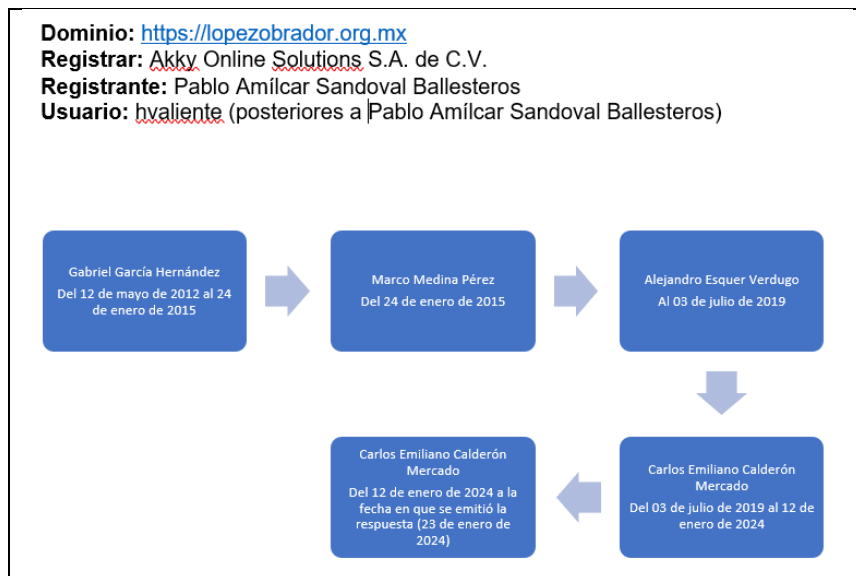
**Dominio:** https://lopezobrador.org.mx
**Registrar:** Akky Online Solutions S.A. de C.V.
**Registrante:** Pablo Amílcar Sandoval Ballesteros
**Usuario:** hvaliente (posteriores a Pablo Amílcar Sandoval Ballesteros)

Gabriel García Hernández
Del 12 de mayo de 2012 al 24 de enero de 2015

Marco Medina Pérez
Del 24 de enero de 2015

Alejandro Esquer Verdugo
Al 03 de julio de 2019

Carlos Emiliano Calderón Mercado
Del 03 de julio de 2019 al 12 de enero de 2024

Carlos Emiliano Calderón Mercado
Del 12 de enero de 2024 a la fecha en que se emitió la respuesta (23 de enero de 2024)